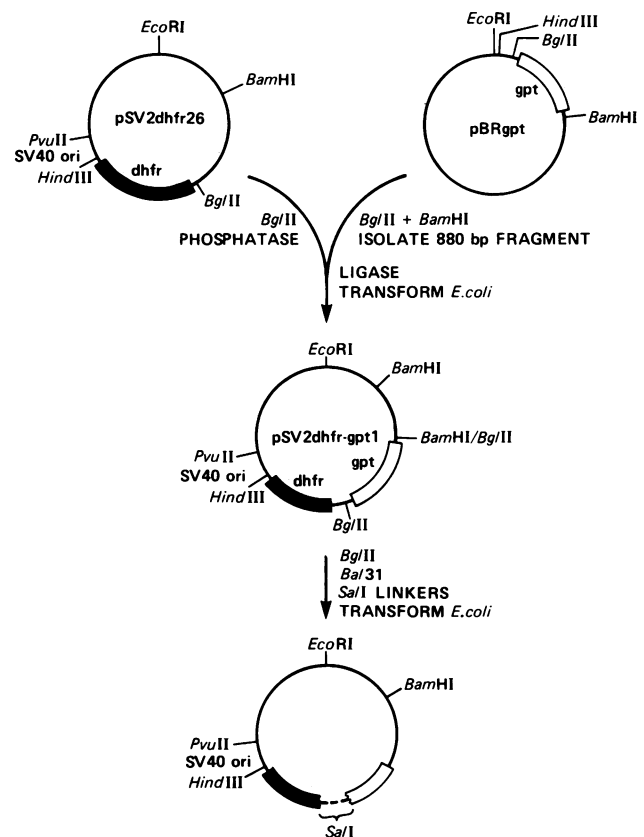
EcoRI

BamHI

pSV2dhfr26

PvuII
SV40 ori
HindIII

dhfr

BglII

EcoRI
HindIII
BglII

gpt

pBRgpt

BamHI

BglII
PHOSPHATASE

BglII + BamHI
ISOLATE 880 bp FRAGMENT

LIGASE
TRANSFORM E.coli

EcoRI

BamHI

pSV2dhfr-gpt1

BamHI/BglII

PvuII
SV40 ori
HindIII

dhfr

gpt

BglII

BglII
Bal31
SalI LINKERS
TRANSFORM E.coli

EcoRI

BamHI

PvuII
SV40 ori
HindIII

SalI